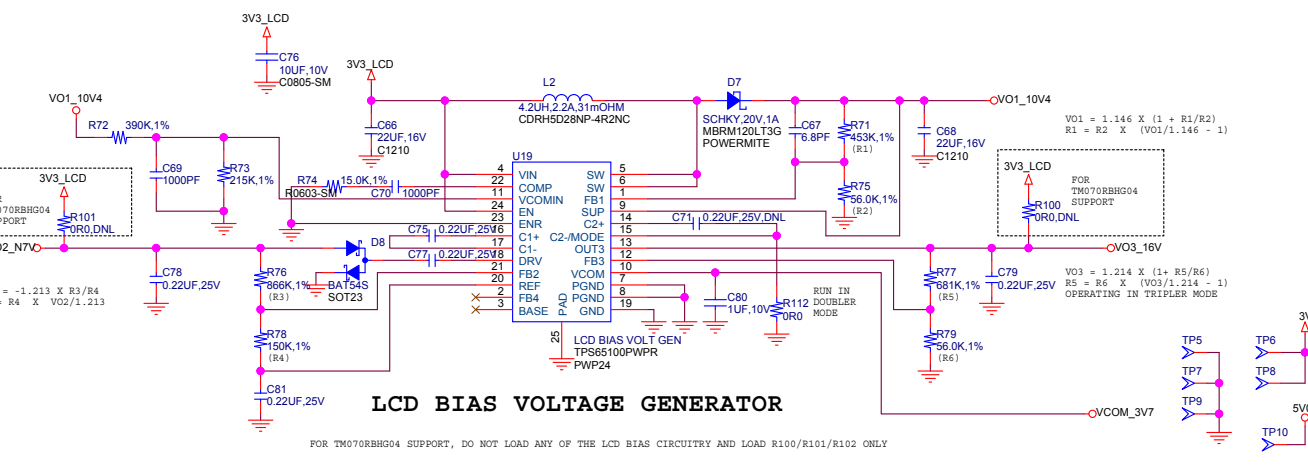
3V3_LCD
C76
10UF,10V
C0805-SM

3V3_LCD

L2
4.2UH,2.2A,31mOHM
CDRH5D28NP-4R2NC

D7
SCHKY,20V,1A
MBRM120LT3G
POWERMITE

VO1_10V4

VO1_10V4
R72 390K,1%

C66
22UF,16V
C1210

C67
6.8PF

R71
453K,1%
(R1)

C68
22UF,16V
C1210

VO1 = 1.146 X (1 + R1/R2)
R1 = R2 X (VO1/1.146 - 1)

C69
1000PF

R73
215K,1%

R74 15.0K,1%
R0603-SM

C70 1000PF

U19
4 VIN
22 COMP
11 VCOMIN
24 EN
23 ENR
16 C1+
17 C1-
18 DRV
21 FB2
20 REF
2 FB4
3 BASE
SW 5
SW 6
SW 1
FB1 9
SUP 14
C2+ 15
C2-/MODE 13
OUT3 12
FB3 10
VCOM 7
PGND 8
PGND 19
GND
PAD
25

R75
56.0K,1%
(R2)

3V3_LCD
FOR
TM070RBHG04
SUPPORT

R100
0R0,DNL

3V3_LCD
R101
0R0,DNL

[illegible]
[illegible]70RBHG04
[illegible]PPORT

C71 0.22UF,25V,DNL

C75 0.22UF,25V
C77 0.22UF,25V

D8

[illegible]2_N7V

VO3_16V

C78
0.22UF,25V

R76
866K,1%
(R3)

BAT54S
SOT23

C80
1UF,10V

R112
0R0

RUN IN
DOUBLER
MODE

R77
681K,1%
(R5)

C79
0.22UF,25V

VO3 = 1.214 X (1+ R5/R6)
R5 = R6 X (VO3/1.214 - 1)
OPERATING IN TRIPLER MODE

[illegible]= -1.213 X R3/R4
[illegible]= R4 X VO2/1.213

R78
150K,1%
(R4)

LCD BIAS VOLT GEN
TPS65100PWPR
PWP24

R79
56.0K,1%
(R6)

TP5
TP7
TP9
TP6
TP8
TP10
3V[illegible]
5V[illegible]

C81
0.22UF,25V

LCD BIAS VOLTAGE GENERATOR

VCOM_3V7

FOR TM070RBHG04 SUPPORT, DO NOT LOAD ANY OF THE LCD BIAS CIRCUITRY AND LOAD R100/R101/R102 ONLY